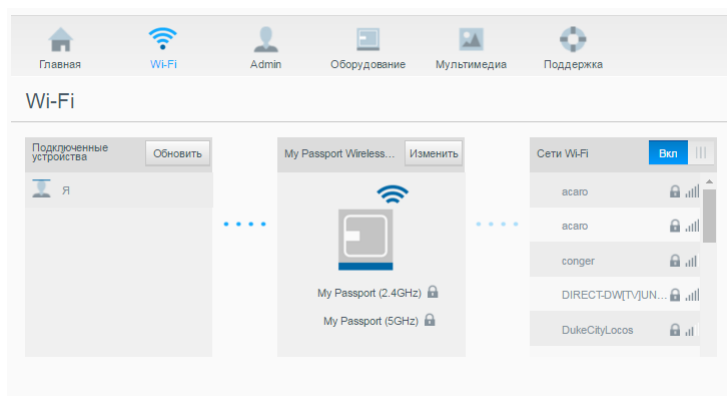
Главная Wi-Fi Admin Оборудование Мультимедиа Поддержка

Wi-Fi

Подключенные устройства
Обновить

Я

My Passport Wireless...
Изменить

My Passport (2.4GHz)

My Passport (5GHz)

Сети Wi-Fi
Вкл

acaro

acaro

conger

DIRECT-DW[TV]UN...

DukeCityLocos